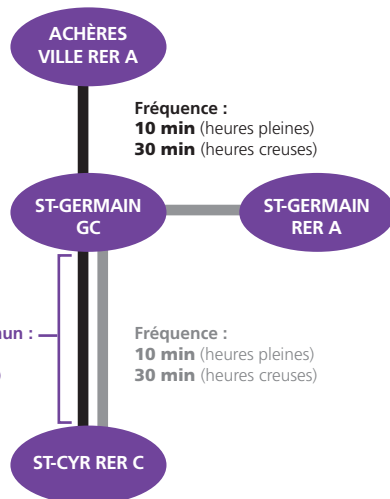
ACHÈRES VILLE RER A

Fréquence :
**10 min** (heures pleines)
**30 min** (heures creuses)

ST-GERMAIN GC

ST-GERMAIN RER A

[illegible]mun :

Fréquence :
**10 min** (heures pleines)
**30 min** (heures creuses)

ST-CYR RER C